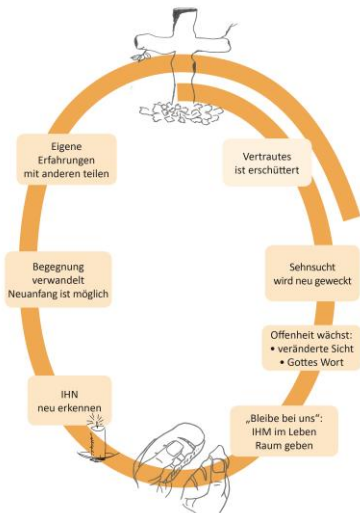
Eigene Erfahrungen mit anderen teilen

Vertrautes ist erschüttert

Begegnung verwandelt Neuanfang ist möglich

Sehnsucht wird neu geweckt

Offenheit wächst:
• veränderte Sicht
• Gottes Wort

IHN neu erkennen

„Bleibe bei uns“: IHM im Leben Raum geben